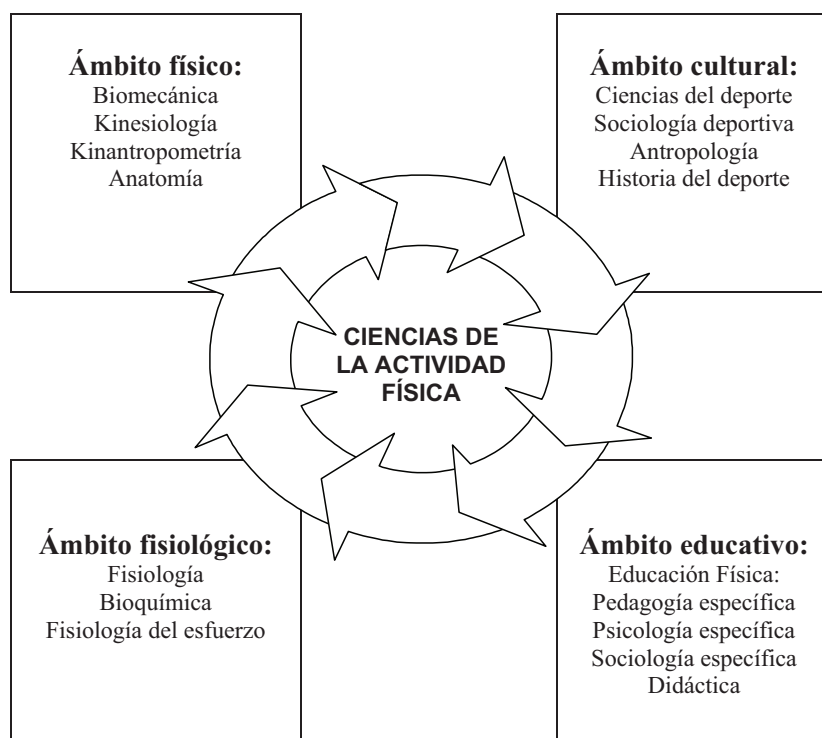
**Ámbito físico:**
Biomecánica
Kinesiología
Kinantropometría
Anatomía

**Ámbito cultural:**
Ciencias del deporte
Sociología deportiva
Antropología
Historia del deporte

CIENCIAS DE LA ACTIVIDAD FÍSICA

**Ámbito fisiológico:**
Fisiología
Bioquímica
Fisiología del esfuerzo

**Ámbito educativo:**
Educación Física:
Pedagogía específica
Psicología específica
Sociología específica
Didáctica